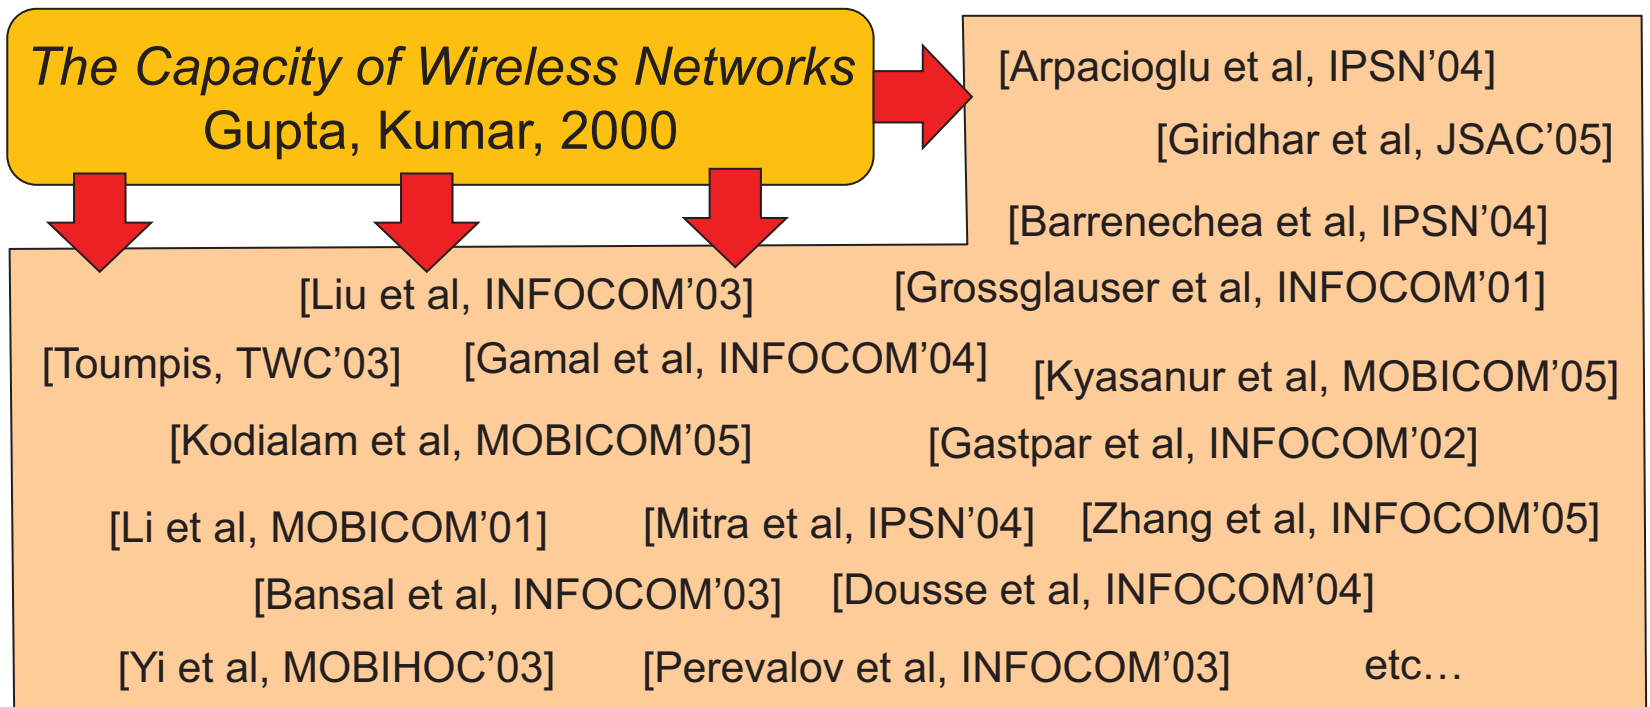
The Capacity of Wireless Networks
Gupta, Kumar, 2000

[Arpacioglu et al, IPSN’04]

[Giridhar et al, JSAC’05]

[Barrenechea et al, IPSN’04]

[Liu et al, INFOCOM’03]

[Grossglauser et al, INFOCOM’01]

[Toumpis, TWC’03]

[Gamal et al, INFOCOM’04]

[Kyasanur et al, MOBICOM’05]

[Kodialam et al, MOBICOM’05]

[Gastpar et al, INFOCOM’02]

[Li et al, MOBICOM’01]

[Mitra et al, IPSN’04]

[Zhang et al, INFOCOM’05]

[Bansal et al, INFOCOM’03]

[Dousse et al, INFOCOM’04]

[Yi et al, MOBIHOC’03]

[Perevalov et al, INFOCOM’03]

etc…